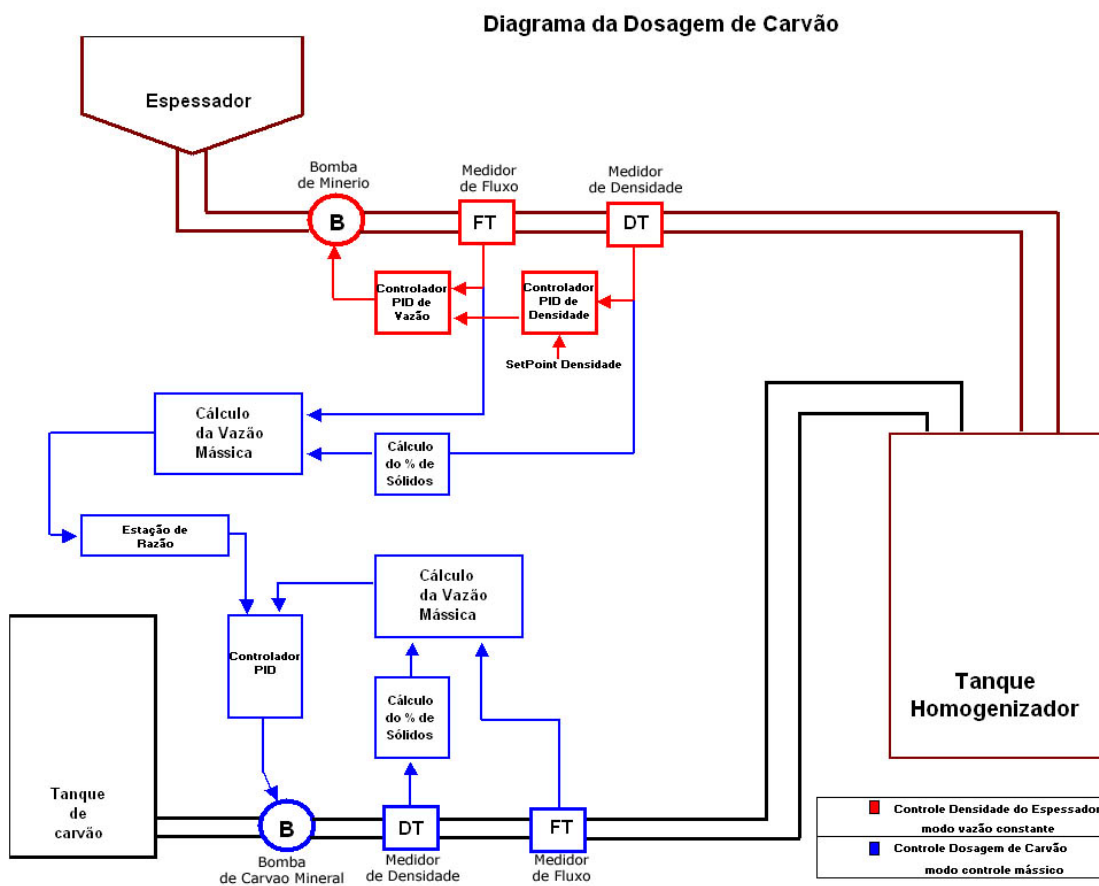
Diagrama da Dosagem de Carvão

Espessador

Bomba de Minerio

B

Medidor de Fluxo

FT

Medidor de Densidade

DT

Controlador PID de Vazão

Controlador PID de Densidade

SetPoint Densidade

Cálculo da Vazão Mássica

Cálculo do % de Sólidos

Estação de Razão

Cálculo da Vazão Mássica

Controlador PID

Cálculo do % de Sólidos

Tanque Homogenizador

Tanque de carvão

B

Bomba de Carvao Mineral

DT

Medidor de Densidade

FT

Medidor de Fluxo

Controle Densidade do Espessador modo vazão constante

Controle Dosagem de Carvão modo controle mássico